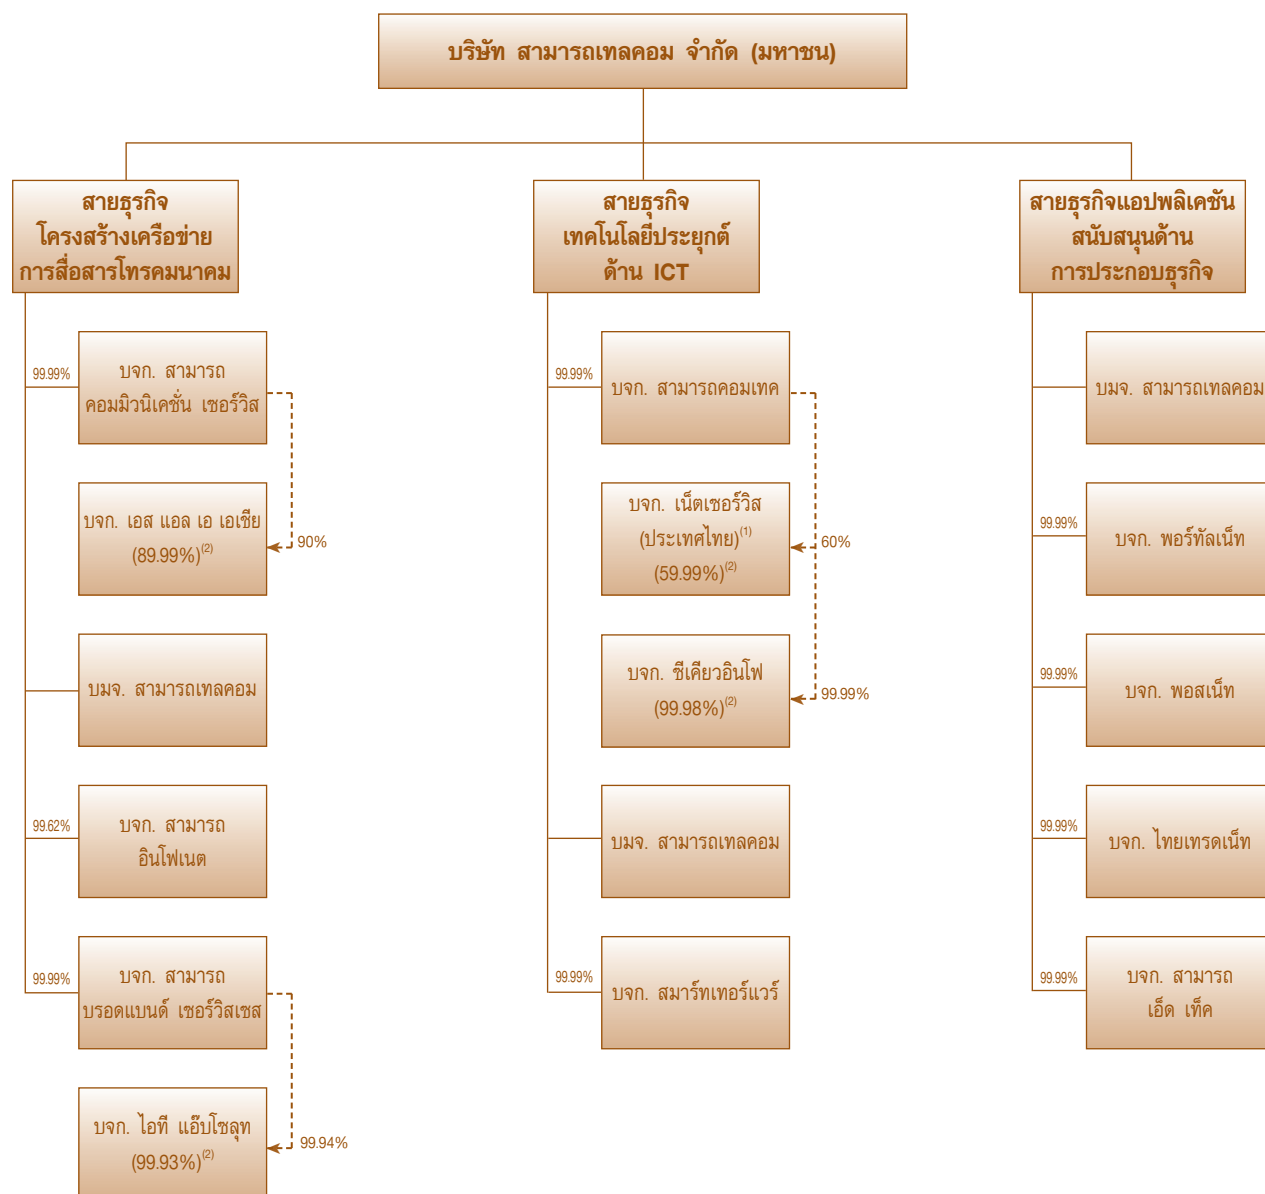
บริษัท สามารถเทลคอม จำกัด (มหาชน)

สายธุรกิจ โครงสร้างเครือข่าย การสื่อสารโทรคมนาคม

99.99%

บจก. สามารถ คอมมิวนิเคชั่น เซอร์วิส

บจก. เอส แอล เอ เอเชีย (89.99%)$^{(2)}$

90%

บมจ. สามารถเทลคอม

99.62%

บจก. สามารถ อินโฟเนต

99.99%

บจก. สามารถ บรอดแบนด์ เซอร์วิสเซส

บจก. ไอที แอ๊บโซลุท (99.93%)$^{(2)}$

99.94%

สายธุรกิจ เทคโนโลยีประยุกต์ ด้าน ICT

99.99%

บจก. สามารถคอมเทค

บจก. เน็ตเซอร์วิส (ประเทศไทย)$^{(1)}$ (59.99%)$^{(2)}$

60%

บจก. ซีเคียวอินโฟ (99.98%)$^{(2)}$

99.99%

บมจ. สามารถเทลคอม

99.99%

บจก. สมาร์ทเทอร์แวร์

สายธุรกิจแอปพลิเคชัน สนับสนุนด้าน การประกอบธุรกิจ

บมจ. สามารถเทลคอม

99.99%

บจก. พอร์ทัลเน็ท

99.99%

บจก. พอสเน็ท

99.99%

บจก. ไทยเทรดเน็ท

99.99%

บจก. สามารถ เอ็ด เท็ค